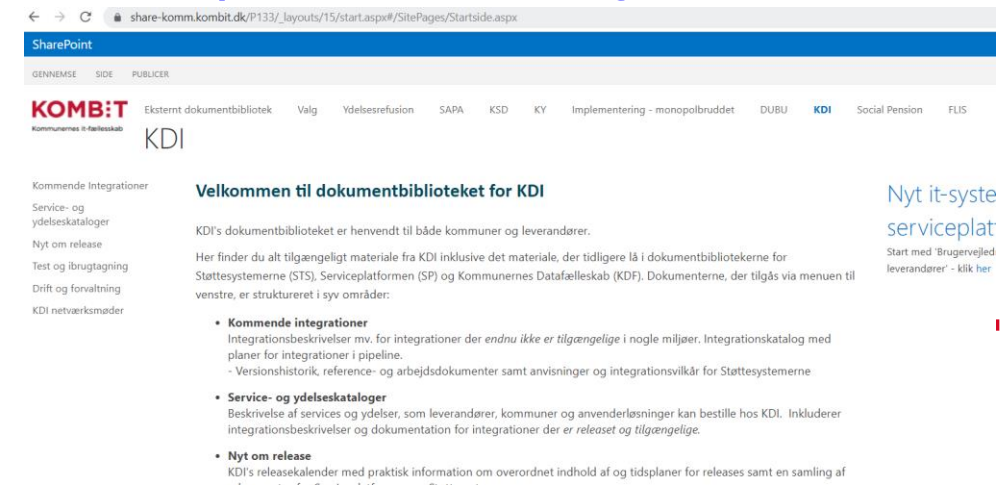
share-komm.kombit.dk/P133/_layouts/15/start.aspx#/SitePages/Startside.aspx

SharePoint

GENNEMSE SIDE PUBLICER

KOMBIT
Kommunernes it-fællesskab

Eksternt dokumentbibliotek Valg Ydelsesrefusion SAPA KSD KY Implementering - monopolbruddet DUBU KDI Social Pension FLIS

KDI

Kommende Integrationer
Service- og ydelseskataloger
Nyt om release
Test og ibrugtagning
Drift og forvaltning
KDI netværksmøder

Velkommen til dokumentbiblioteket for KDI

KDI's dokumentbiblioteket er henvendt til både kommuner og leverandører.

Her finder du alt tilgængeligt materiale fra KDI inklusive det materiale, der tidligere lå i dokumentbibliotekerne for Støttesystemerne (STS), Serviceplatformen (SP) og Kommunernes Datafællesskab (KDF). Dokumenterne, der tilgås via menuen til venstre, er struktureret i syv områder:

• Kommende integrationer
Integrationsbeskrivelser mv. for integrationer der endnu ikke er tilgængelige i nogle miljøer. Integrationskatalog med planer for integrationer i pipeline.
- Versionshistorik, reference- og arbejdsdokumenter samt anvisninger og integrationsvilkår for Støttesystemerne

• Service- og ydelseskataloger
Beskrivelse af services og ydelser, som leverandører, kommuner og anvenderløsninger kan bestille hos KDI. Inkluderer integrationsbeskrivelser og dokumentation for integrationer der er releaset og tilgængelige.

• Nyt om release
KDI's releasekalender med praktisk information om overordnet indhold af og tidsplaner for releases samt en samling af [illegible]

Nyt it-syste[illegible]
serviceplat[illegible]
Start med 'Brugervejled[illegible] leverandører' - klik her